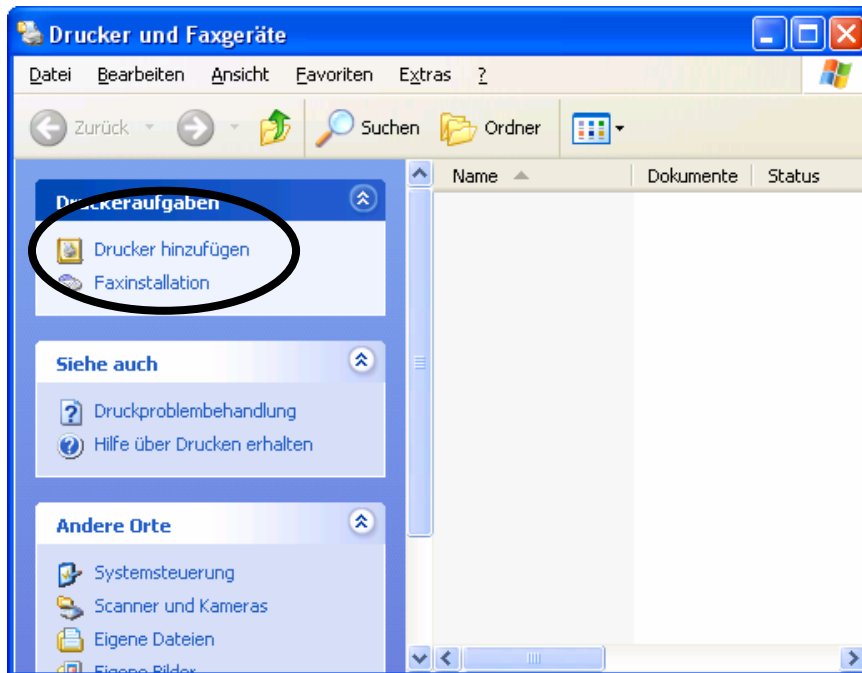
Drucker und Faxgeräte

Datei Bearbeiten Ansicht Favoriten Extras ?

Zurück Suchen Ordner

Druckeraufgaben

Drucker hinzufügen
Faxinstallation

Siehe auch

Druckproblembehandlung
Hilfe über Drucken erhalten

Andere Orte

Systemsteuerung
Scanner und Kameras
Eigene Dateien
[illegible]

Name | Dokumente | Status